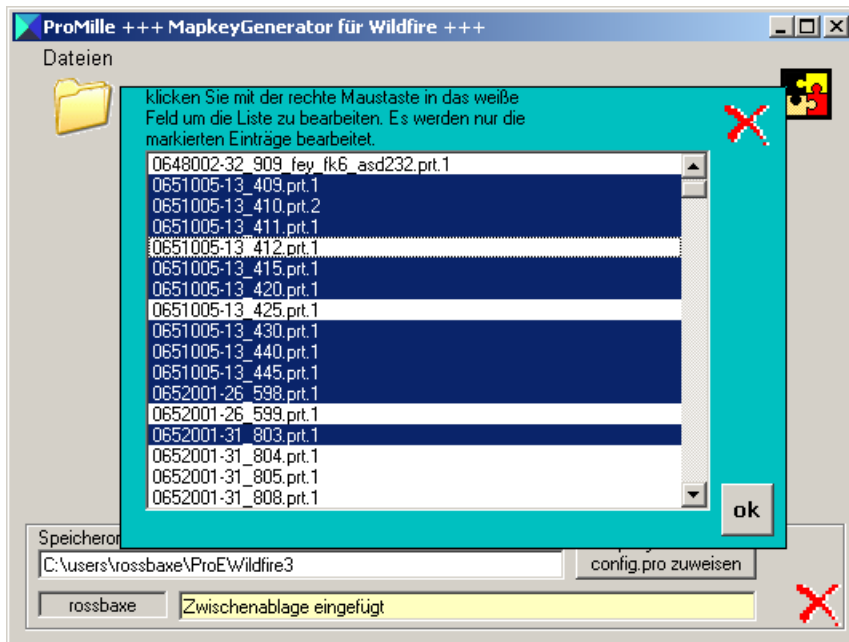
ProMille +++ MapkeyGenerator für Wildfire +++

Dateien

klicken Sie mit der rechte Maustaste in das weiße Feld um die Liste zu bearbeiten. Es werden nur die markierten Einträge bearbeitet.

0648002-32_909_fey_fk6_asd232.prt.1
0651005-13_409.prt.1
0651005-13_410.prt.2
0651005-13_411.prt.1
0651005-13_412.prt.1
0651005-13_415.prt.1
0651005-13_420.prt.1
0651005-13_425.prt.1
0651005-13_430.prt.1
0651005-13_440.prt.1
0651005-13_445.prt.1
0652001-26_598.prt.1
0652001-26_599.prt.1
0652001-31_803.prt.1
0652001-31_804.prt.1
0652001-31_805.prt.1
0652001-31_808.prt.1

ok

Speicheror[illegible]

C:\users\rossbaxe\ProEWildfire3

config.pro zuweisen

rossbaxe

Zwischenablage eingefügt